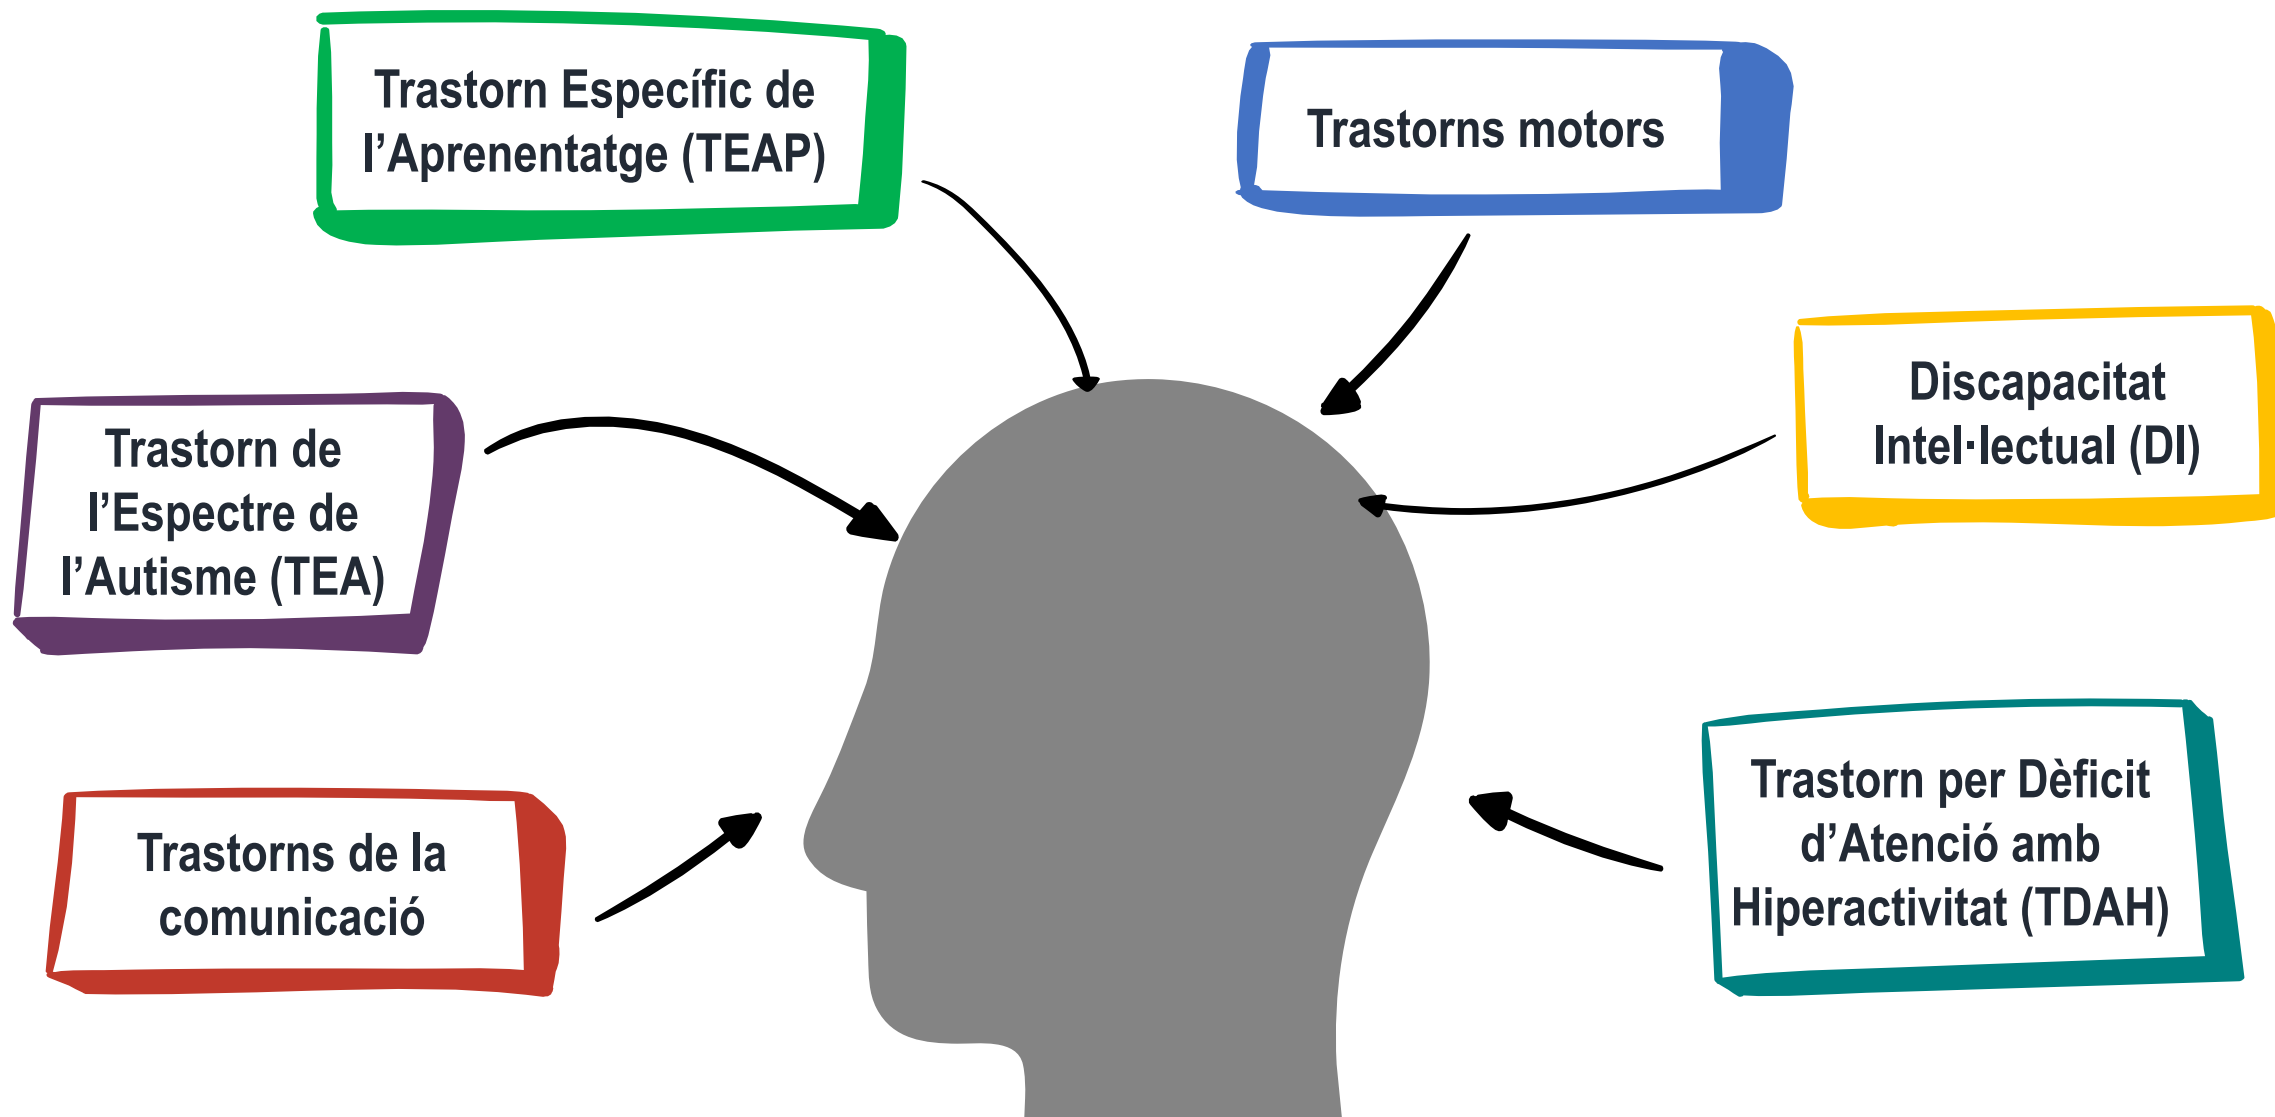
Trastorn Específic de l’Aprenentatge (TEAP)

Trastorns motors

Trastorn de l’Espectre de l’Autisme (TEA)

Discapacitat Intel·lectual (DI)

Trastorns de la comunicació

Trastorn per Dèficit d’Atenció amb Hiperactivitat (TDAH)